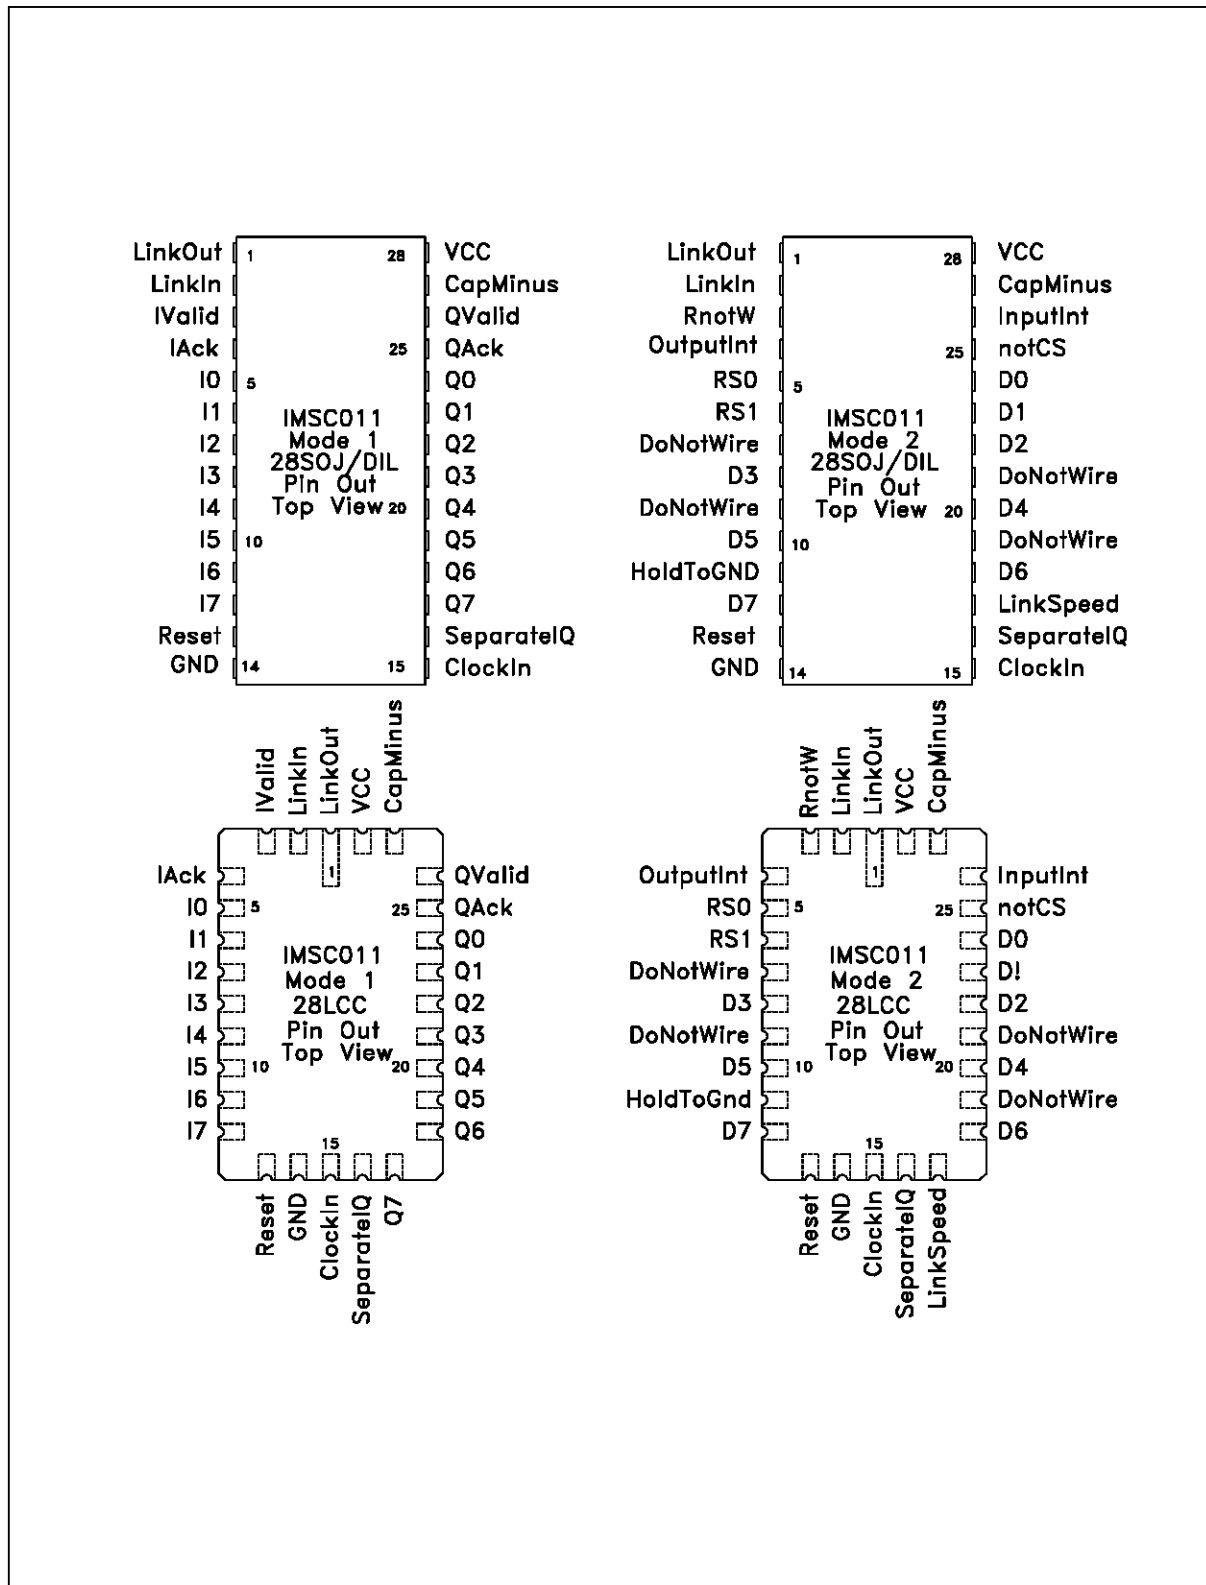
LinkOut 1 28 VCC
LinkIn CapMinus
IValid QValid
IAck 25 QAck
I0 5 Q0
I1 Q1
I2 Q2
I3 Q3
I4 Q4
I5 10 Q5
I6 Q6
I7 Q7
Reset SeparateIQ
GND 14 15 ClockIn

IMSC011
Mode 1
28SOJ/DIL
Pin Out
Top View 20

LinkOut 1 28 VCC
LinkIn CapMinus
RnotW InputInt
OutputInt 25 notCS
RS0 5 D0
RS1 D1
DoNotWire D2
D3 DoNotWire
DoNotWire 20 D4
D5 10 DoNotWire
HoldToGND D6
D7 LinkSpeed
Reset SeparateIQ
GND 14 15 ClockIn

IMSC011
Mode 2
28SOJ/DIL
Pin Out
Top View

IValid LinkIn LinkOut VCC CapMinus
1
IAck QValid
I0 5 25 QAck
I1 Q0
I2 Q1
I3 Q2
I4 Q3
I5 10 20 Q4
I6 Q5
I7 Q6
15
Reset GND ClockIn SeparateIQ Q7

IMSC011
Mode 1
28LCC
Pin Out
Top View

RnotW LinkIn LinkOut VCC CapMinus
1
OutputInt InputInt
RS0 5 25 notCS
RS1 D0
DoNotWire D!
D3 D2
DoNotWire DoNotWire
D5 10 20 D4
HoldToGnd DoNotWire
D7 D6
15
Reset GND ClockIn SeparateIQ LinkSpeed

IMSC011
Mode 2
28LCC
Pin Out
Top View